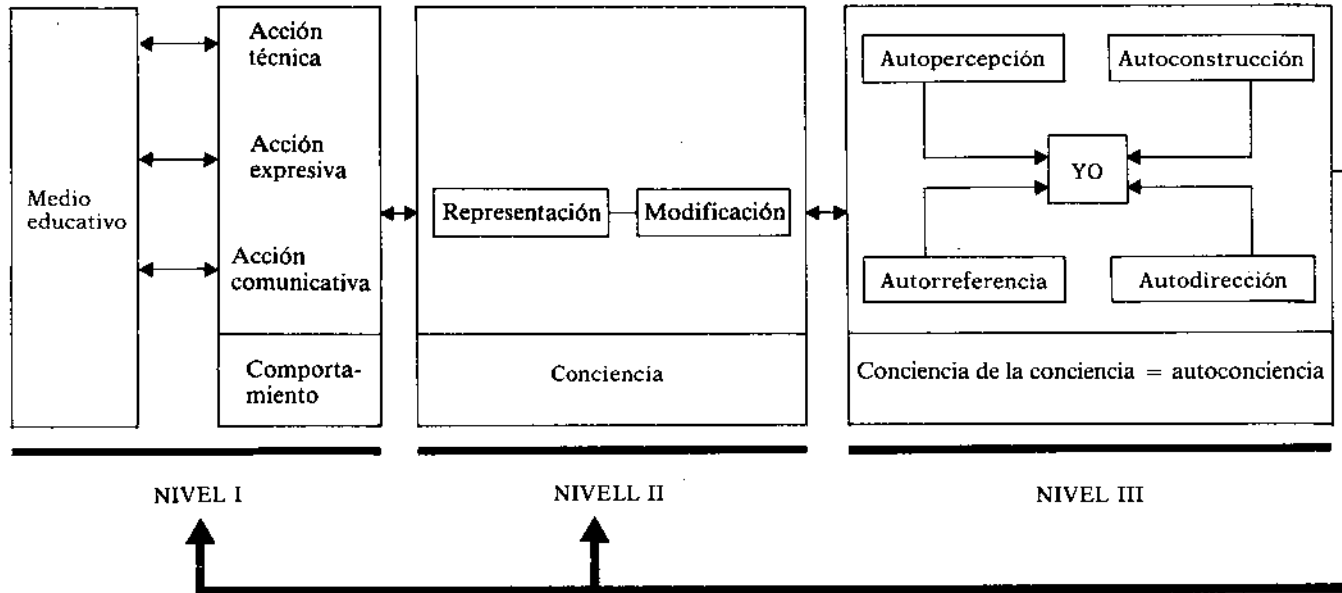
Medio educativo

Acción técnica

Acción expresiva

Acción comunicativa

Comportamiento

Representación

Modificación

Conciencia

Autopercepción

Autoconstrucción

YO

Autorreferencia

Autodirección

Conciencia de la conciencia = autoconciencia

NIVEL I

NIVELL II

NIVEL III